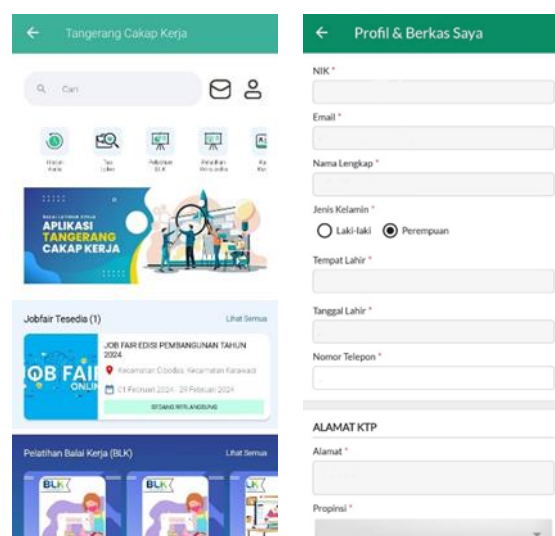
Tangerang Cakap Kerja

Cari

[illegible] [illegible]

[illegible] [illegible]

Pelatihan BLK

Pelatihan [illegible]

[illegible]

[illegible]

APLIKASI TANGERANG CAKAP KERJA

Jobfair Tesedia (1)

Lihat Semua

JOB FAIR EDISI PEMBANGUNAN TAHUN 2024

Kecamatan Cibodas, Kecamatan Karawaci

01 Februari 2024 - 29 Februari 2024

SEDANG BERLANGSUNG

OB FAIR ONLIN

Pelatihan Balai Kerja (BLK)

Lihat Semua

BLK

BLK

UK

Profil & Berkas Saya

NIK *

Email *

Nama Lengkap *

Jenis Kelamin *

Laki-laki

Perempuan

Tempat Lahir *

Tanggal Lahir *

Nomor Telepon *

ALAMAT KTP

Alamat *

Propinsi *